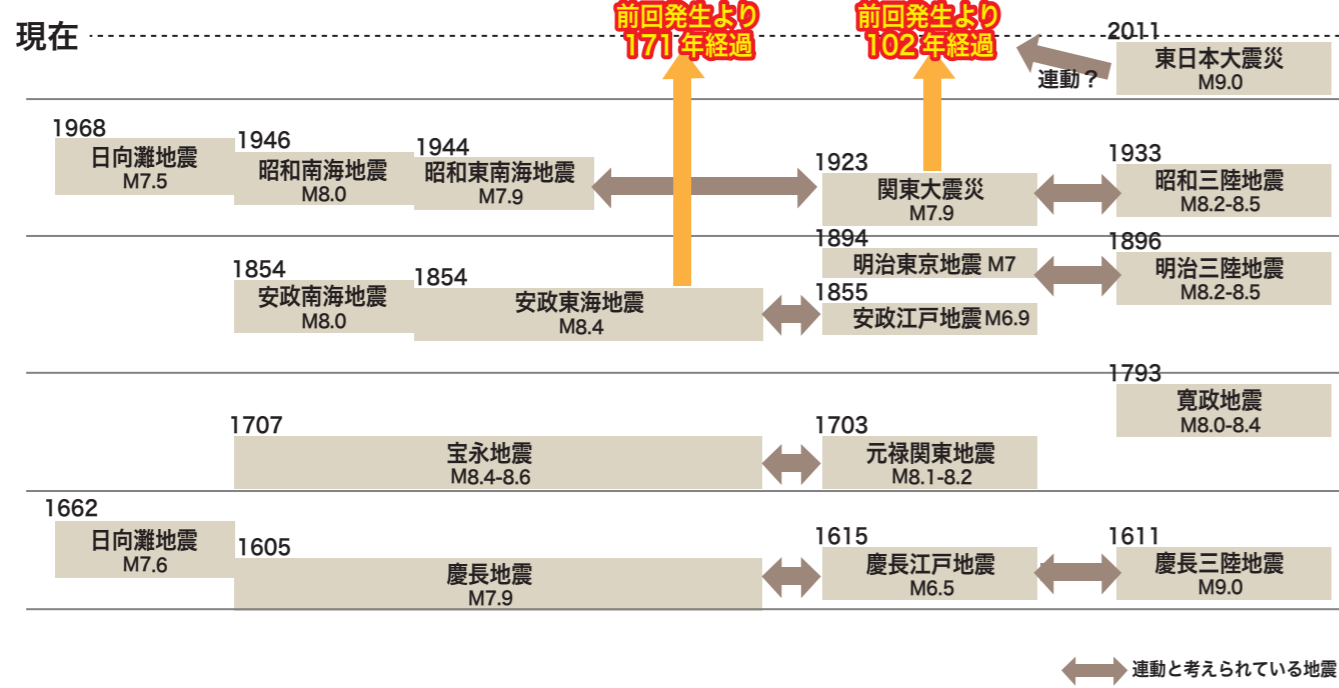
現在

前回発生より
171 年経過

前回発生より
102 年経過

2011
東日本大震災
M9.0

連動？

1968
日向灘地震
M7.5

1946
昭和南海地震
M8.0

1944
昭和東南海地震
M7.9

1923
関東大震災
M7.9

1933
昭和三陸地震
M8.2-8.5

1894
明治東京地震 M7

1896
明治三陸地震
M8.2-8.5

1854
安政南海地震
M8.0

1854
安政東海地震
M8.4

1855
安政江戸地震 M6.9

1793
寛政地震
M8.0-8.4

1707
宝永地震
M8.4-8.6

1703
元禄関東地震
M8.1-8.2

1662
日向灘地震
M7.6

1605
慶長地震
M7.9

1615
慶長江戸地震
M6.5

1611
慶長三陸地震
M9.0

連動と考えられている地震